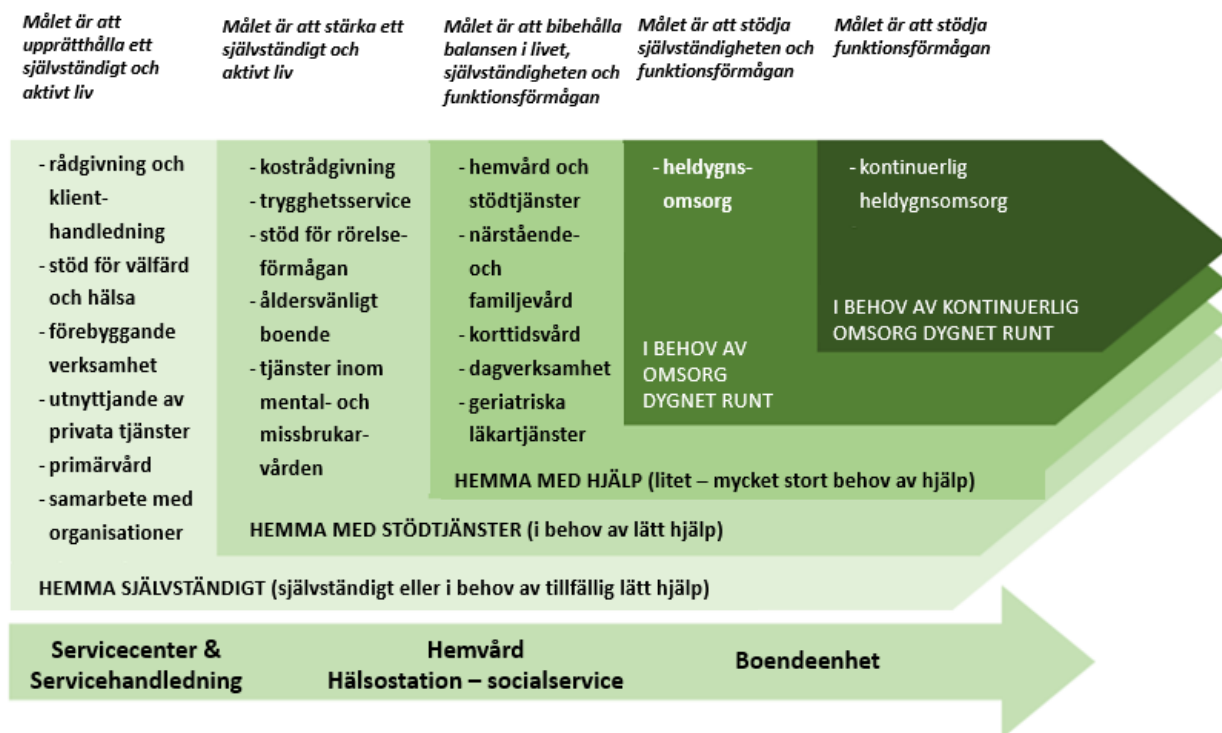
Målet är att upprätthålla ett självständigt och aktivt liv

Målet är att stärka ett självständigt och aktivt liv

Målet är att bibehålla balansen i livet, självständigheten och funktionsförmågan

Målet är att stödja självständigheten och funktionsförmågan

Målet är att stödja funktionsförmågan

- rådgivning och klienthandledning
- stöd för välfärd och hälsa
- förebyggande verksamhet
- utnyttjande av privata tjänster
- primärvård
- samarbete med organisationer

- kostrådgivning
- trygghetsservice
- stöd för rörelseförmågan
- åldersvänligt boende
- tjänster inom mental- och missbrukarvården

- hemvård och stödtjänster
- närstående- och familjevård
- korttidsvård
- dagverksamhet
- geriatriska läkartjänster

- heldygnsomsorg

I BEHOV AV OMSORG DYGNET RUNT

- kontinuerlig heldygnsomsorg

I BEHOV AV KONTINUERLIG OMSORG DYGNET RUNT

HEMMA MED HJÄLP (litet – mycket stort behov av hjälp)

HEMMA MED STÖDTJÄNSTER (i behov av lätt hjälp)

HEMMA SJÄLVSTÄNDIGT (självständigt eller i behov av tillfällig lätt hjälp)

Servicecenter & Servicehandledning

Hemvård
Hälsostation – socialservice

Boendeenhet